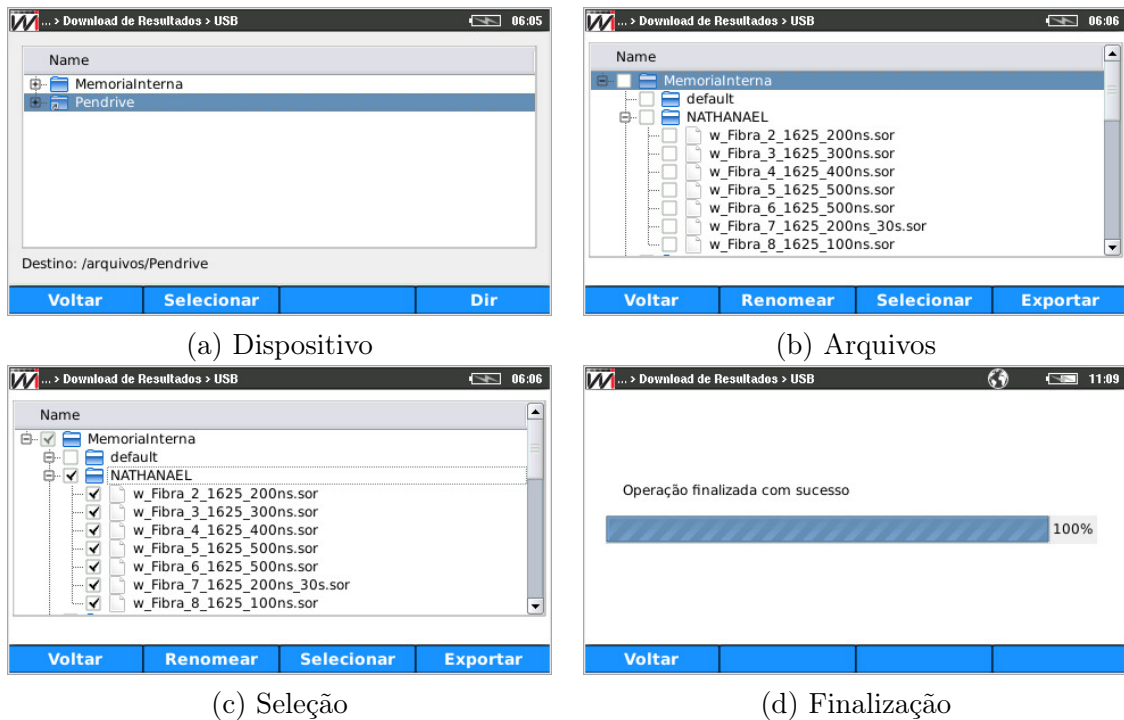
... > Download de Resultados > USB 06:05

Name

MemoriaInterna

Pendrive

Destino: /arquivos/Pendrive

Voltar Selecionar Dir

(a) Dispositivo

... > Download de Resultados > USB 06:06

Name

MemoriaInterna

default

NATHANAEL

w_Fibra_2_1625_200ns.sor

w_Fibra_3_1625_300ns.sor

w_Fibra_4_1625_400ns.sor

w_Fibra_5_1625_500ns.sor

w_Fibra_6_1625_500ns.sor

w_Fibra_7_1625_200ns_30s.sor

w_Fibra_8_1625_100ns.sor

Voltar Renomear Selecionar Exportar

(b) Arquivos

... > Download de Resultados > USB 06:06

Name

MemoriaInterna

default

NATHANAEL

w_Fibra_2_1625_200ns.sor

w_Fibra_3_1625_300ns.sor

w_Fibra_4_1625_400ns.sor

w_Fibra_5_1625_500ns.sor

w_Fibra_6_1625_500ns.sor

w_Fibra_7_1625_200ns_30s.sor

w_Fibra_8_1625_100ns.sor

Voltar Renomear Selecionar Exportar

(c) Seleção

... > Download de Resultados > USB 11:09

Operação finalizada com sucesso

100%

Voltar

(d) Finalização